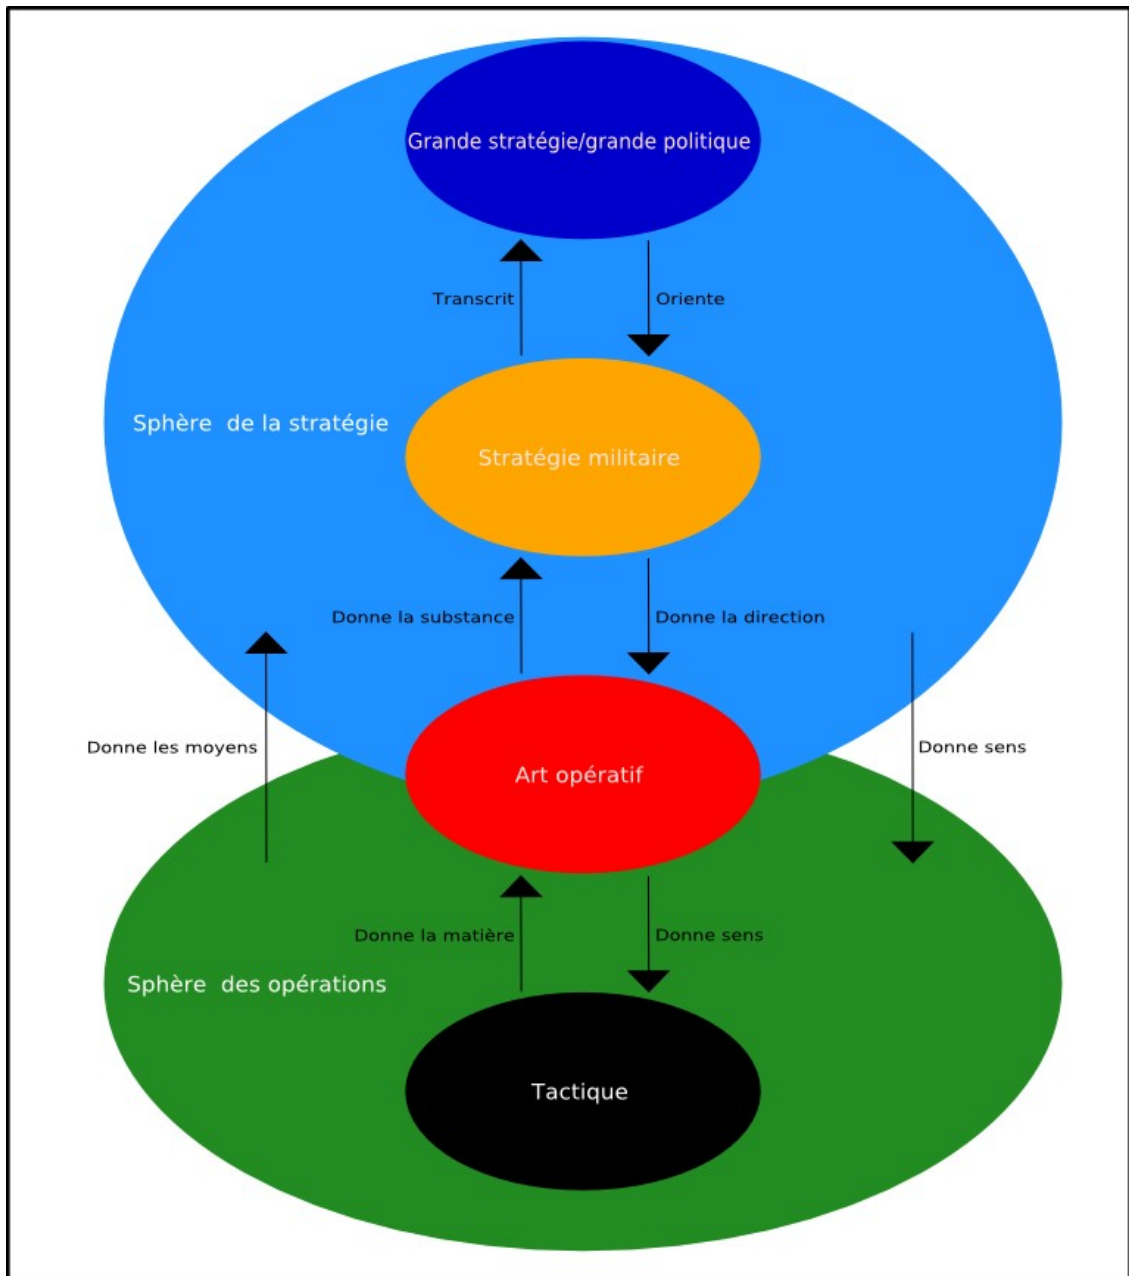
Grande stratégie/grande politique

Transcrit

Oriente

Sphère de la stratégie

Stratégie militaire

Donne la substance

Donne la direction

Donne les moyens

Art opératif

Donne sens

Donne la matière

Donne sens

Sphère des opérations

Tactique